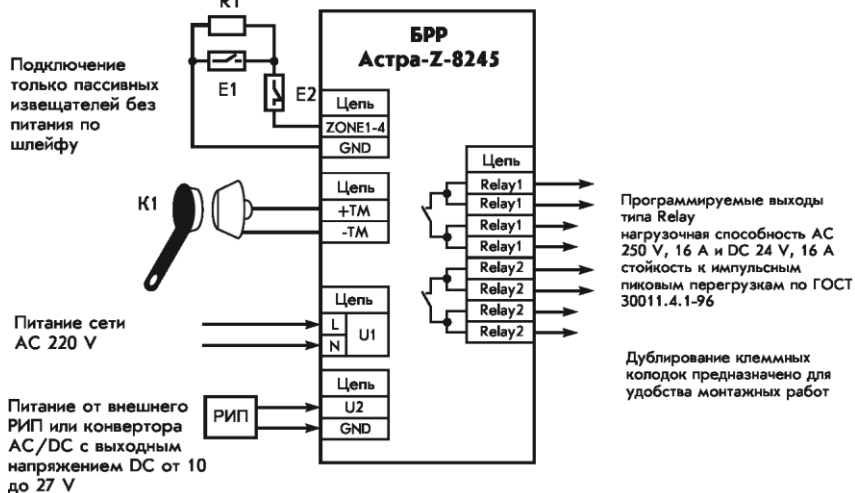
R1

БРР
Астра-Z-8245

Подключение только пассивных извещателей без питания по шлейфу

E1

E2

Цепь
ZONE1-4
GND

K1

Цепь
+TM
-TM

Цепь
Relay1
Relay1
Relay1
Relay1
Relay2
Relay2
Relay2
Relay2

Программируемые выходы типа Relay нагрузочная способность AC 250 V, 16 A и DC 24 V, 16 A стойкость к импульсным пиковым перегрузкам по ГОСТ 30011.4.1-96

Питание сети AC 220 V

Цепь
L
N
U1

Дублирование клеммных колодок предназначено для удобства монтажных работ

Питание от внешнего РИП или конвертора AC/DC с выходным напряжением DC от 10 до 27 V

РИП

Цепь
U2
GND